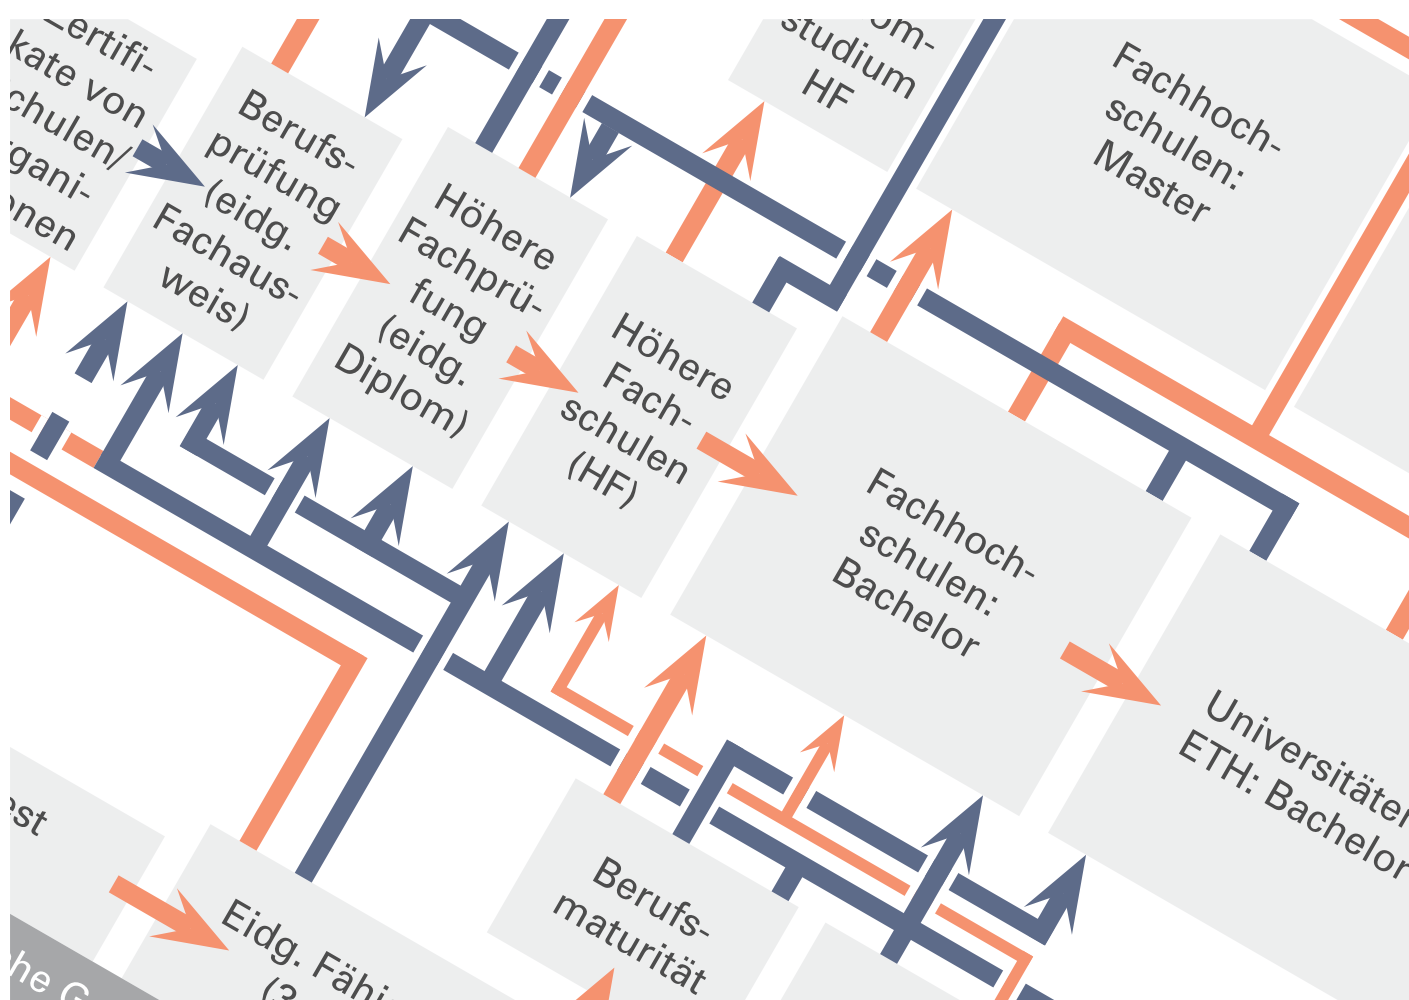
Zertifikate von schulen/ gani- nen

Berufsprüfung (eidg. Fachausweis)

Höhere Fachprüfung (eidg. Diplom)

om-studium HF

Fachhochschulen: Master

Höhere Fachschulen (HF)

Fachhochschulen: Bachelor

Universitäten ETH: Bachelor

est

Berufsmaturität

Eidg. Fähi (3

he G